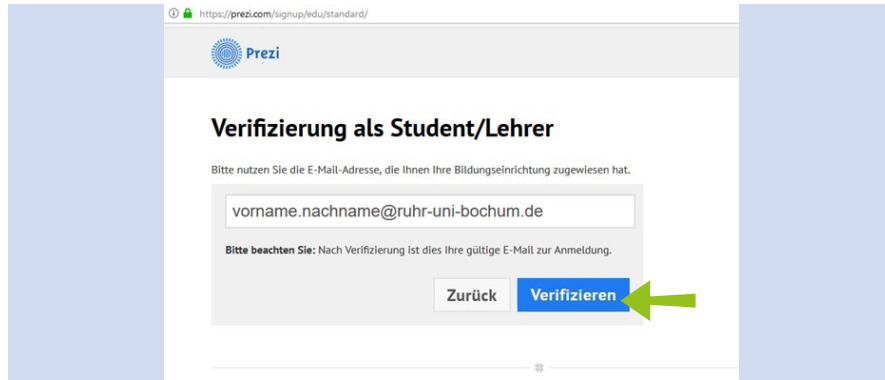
https://prezi.com/signup/edu/standard/

Prezi

Verifizierung als Student/Lehrer

Bitte nutzen Sie die E-Mail-Adresse, die Ihnen Ihre Bildungseinrichtung zugewiesen hat.

vorname.nachname@ruhr-uni-bochum.de

**Bitte beachten Sie:** Nach Verifizierung ist dies Ihre gültige E-Mail zur Anmeldung.

Zurück

Verifizieren